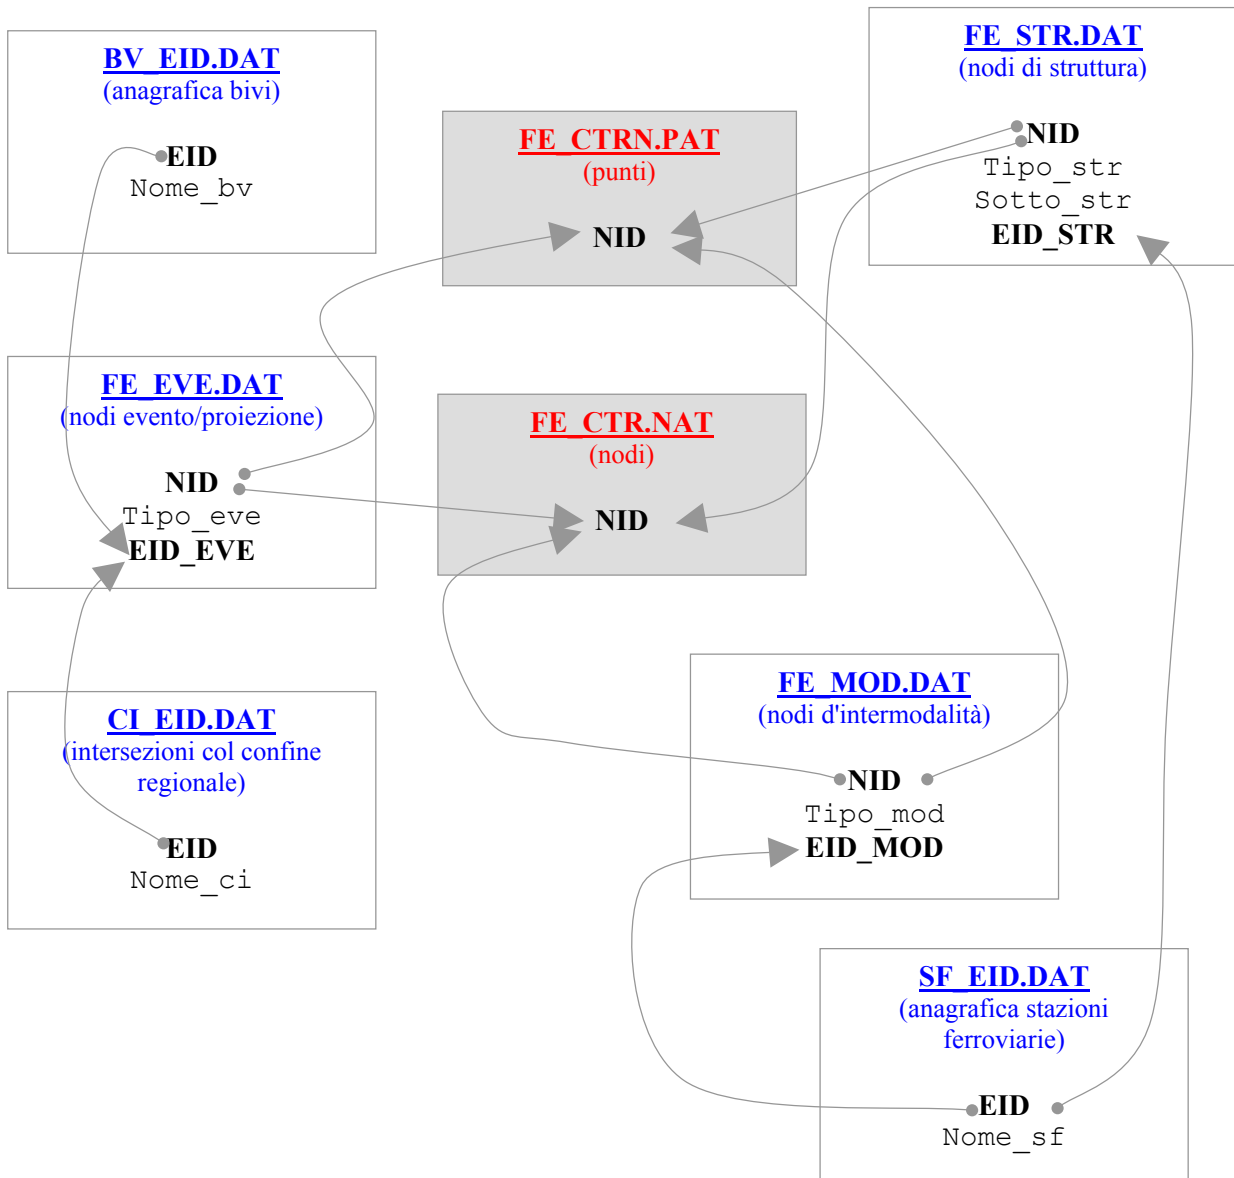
BV_EID.DAT
(anagrafica bivi)
EID
Nome_bv

FE_CTRN.PAT
(punti)
NID

FE_STR.DAT
(nodi di struttura)
NID
Tipo_str
Sotto_str
EID_STR

FE_EVE.DAT
(nodi evento/proiezione)
NID
Tipo_eve
EID_EVE

FE_CTR.NAT
(nodi)
NID

CI_EID.DAT
(intersezioni col confine regionale)
EID
Nome_ci

FE_MOD.DAT
(nodi d'intermodalità)
NID
Tipo_mod
EID_MOD

SF_EID.DAT
(anagrafica stazioni ferroviarie)
EID
Nome_sf